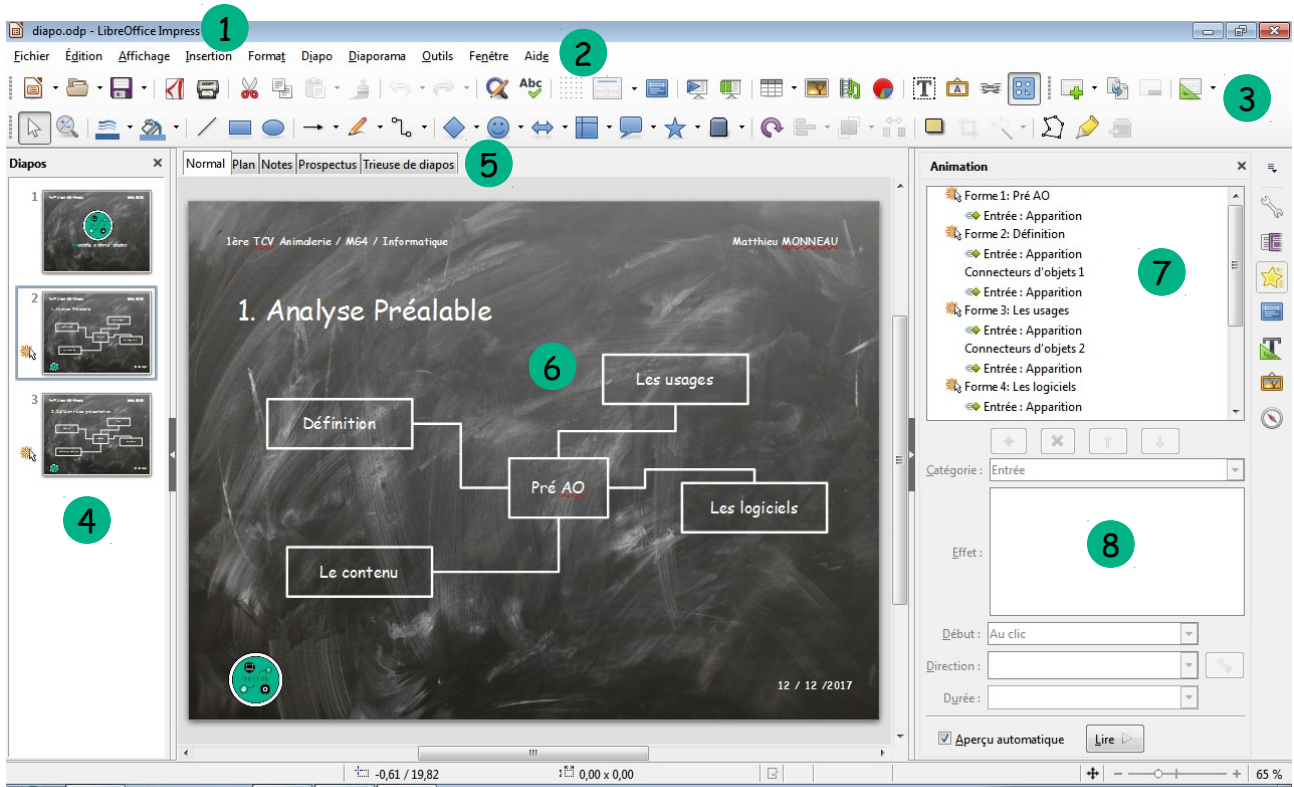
diapo.odp - LibreOffice Impress

1

Fichier Édition Affichage Insertion Format Diapo Diaporama Outils Fenêtre Aide

2

3

Diapos

1

2

3

4

Normal Plan Notes Prospectus Trieuse de diapos

5

1ère TCV Animalerie / MG4 / Informatique

Matthieu MONNEAU

1. Analyse Préalable

6

Les usages

Définition

Pré AO

Les logiciels

Le contenu

12 / 12 /2017

Animation

Forme 1: Pré AO
Entrée : Apparition
Forme 2: Définition
Entrée : Apparition
Connecteurs d'objets 1
Entrée : Apparition
Forme 3: Les usages
Entrée : Apparition
Connecteurs d'objets 2
Entrée : Apparition
Forme 4: Les logiciels
Entrée : Apparition

7

Catégorie : Entrée

Effet :

8

Début : Au clic

Direction :

Durée :

Aperçu automatique

Lire

-0,61 / 19,82

0,00 x 0,00

65 %